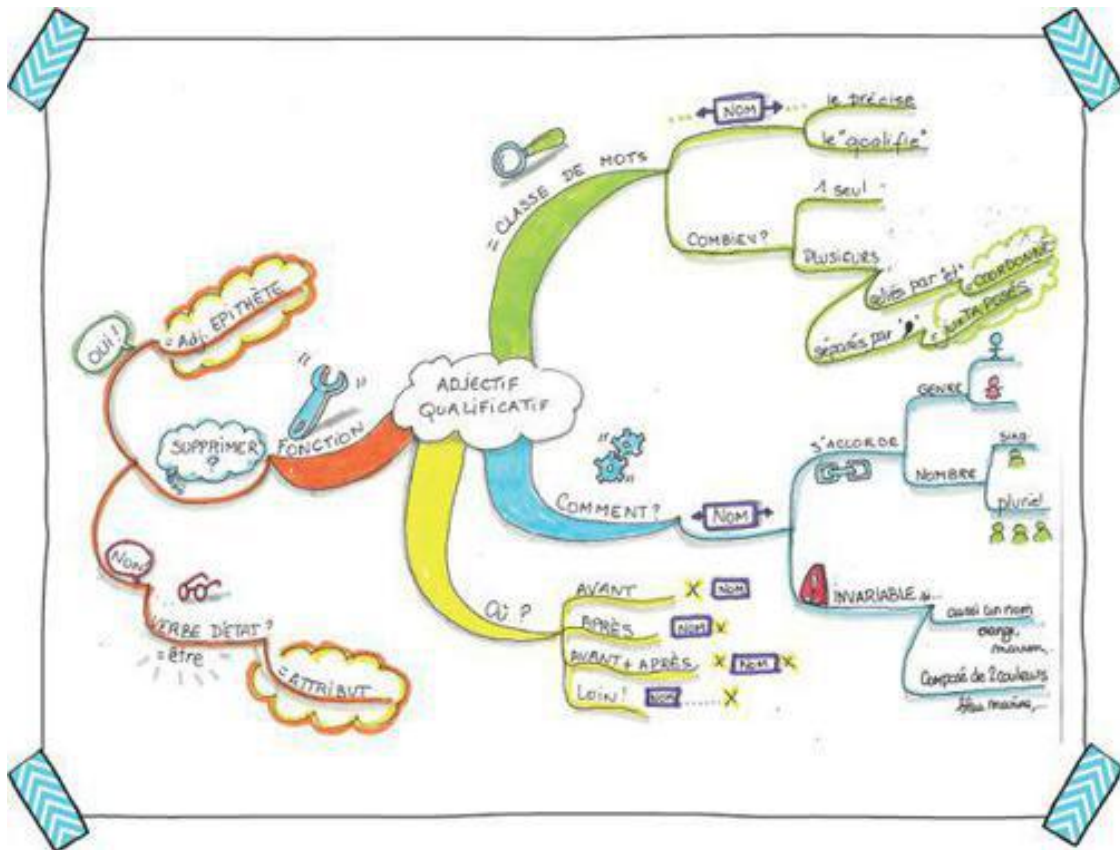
ADJECTIF QUALIFICATIF

" CLASSE DE MOTS "
... NOM ...
le précise
le "qualifie"
COMBIEN ?
1 seul
PLUSIEURS
reliés par "et" = COORDONNÉS
séparés par "," = JUXTAPOSÉS

" COMMENT ? "
NOM
S'ACCORDE
GENRE
NOMBRE
sing.
pluriel
INVARIABLE si...
aussi un nom
orange, marron...
Composé de 2 couleurs
bleu marine...

OÙ ?
AVANT X NOM
APRÈS NOM X
AVANT + APRÈS X NOM X
LOIN ! NOM ...... X

" FONCTION "
SUPPRIMER ?
OUI ! = Adj. ÉPITHÈTE
NON
VERBE D'ÉTAT ?
= être
= ATTRIBUT